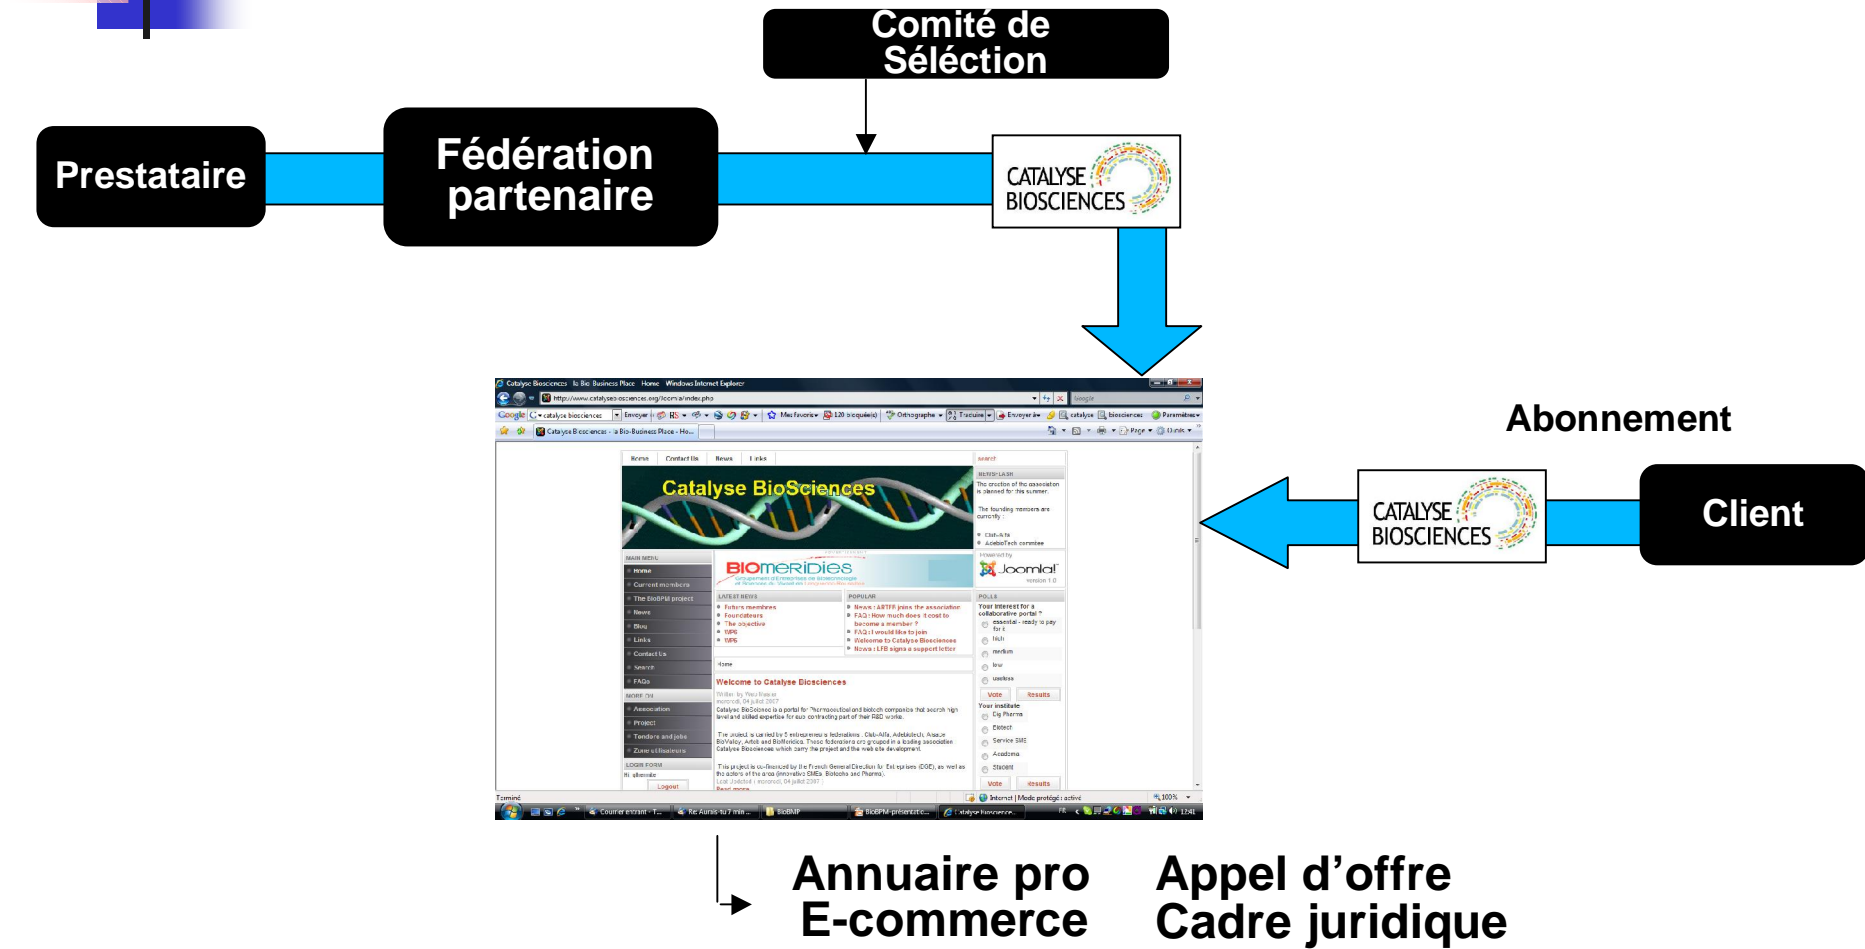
Comité de Séléction

Prestataire

Fédération partenaire

CATALYSE BIOSCIENCES

Abonnement

CATALYSE BIOSCIENCES

Client

Catalyse BioSciences

BIOMERIDIES

Joomla!

Welcome to Catalyse Biosciences

Annuaire pro
E-commerce

Appel d’offre
Cadre juridique